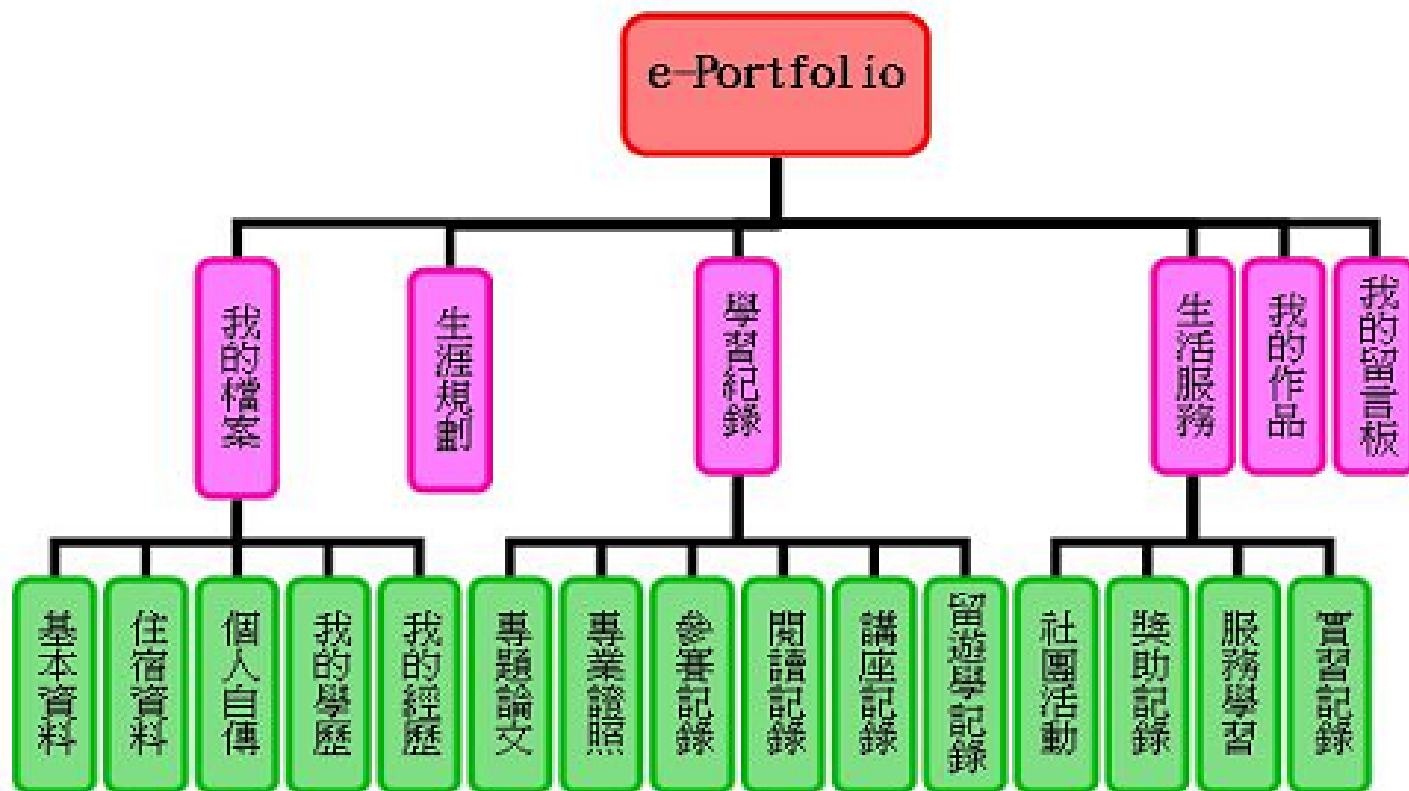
e-Portfolio

我的檔案

生涯規劃

學習紀錄

生活服務

我的作品

我的留言板

基本資料

住宿資料

個人自傳

我的學歷

我的經歷

專題論文

專業證照

參賽記錄

閱讀記錄

講座記錄

留遊學記錄

社團活動

獎助記錄

服務學習

實習記錄